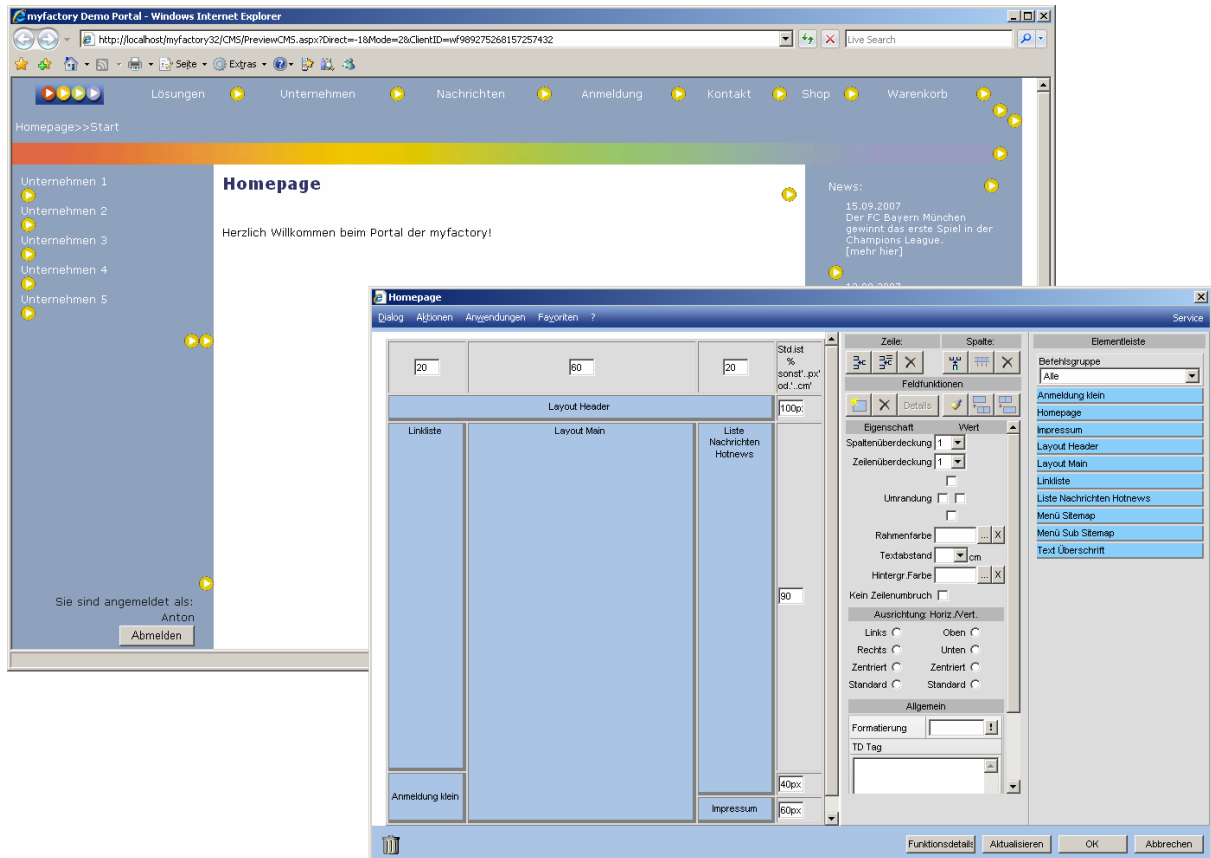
myfactory Demo Portal - Windows Internet Explorer

http://localhost/myfactory32/CMS/PreviewCMS.aspx?Direct=-1&Mode=2&ClientID=wf989275268157257432

Live Search

Seite · Extras ·

Lösungen Unternehmen Nachrichten Anmeldung Kontakt Shop Warenkorb

Homepage>>Start

Unternehmen 1
Unternehmen 2
Unternehmen 3
Unternehmen 4
Unternehmen 5

Homepage

Herzlich Willkommen beim Portal der myfactory!

News:
15.09.2007
Der FC Bayern München gewinnt das erste Spiel in der Champions League.
[mehr hier]

Sie sind angemeldet als:
Anton
Abmelden

Homepage

Dialog Aktionen Anwendungen Favoriten ? Service

| 20 | 60 | 20 | Std.ist % sonst'..px' od.'..cm' |
|---|---|---|---|
| Layout Header | | | 100p: |
| Linkliste | Layout Main | Liste Nachrichten Hotnews | 90 |
| Anmeldung klein | | Impressum | 40px 60px |

Zeile: Spalte:
Feldfunktionen
Details
Eigenschaft Wert
Spaltenüberdeckung 1
Zeilenüberdeckung 1
Umrandung
Rahmenfarbe
Textabstand cm
Hintergr.Farbe
Kein Zeilenumbruch
Ausrichtung: Horiz./Vert.
Links Oben
Rechts Unten
Zentriert Zentriert
Standard Standard
Allgemein
Formatierung
TD Tag

Elementleiste
Befehlsgruppe
Alle
Anmeldung klein
Homepage
Impressum
Layout Header
Layout Main
Linkliste
Liste Nachrichten Hotnews
Menü Sitemap
Menü Sub Sitemap
Text Überschrift

Funktionsdetails Aktualisieren OK Abbrechen